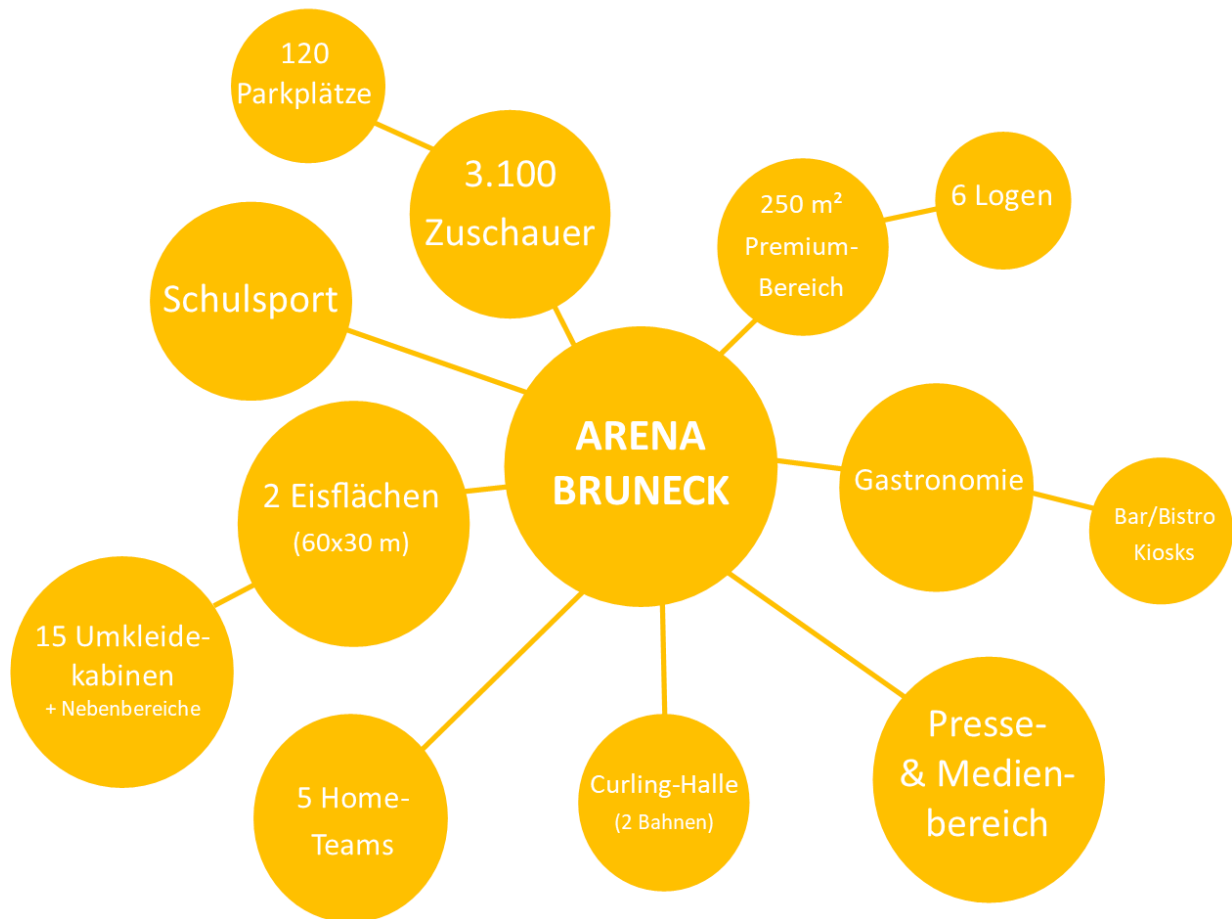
120 Parkplätze

3.100 Zuschauer

250 m² Premium-Bereich

6 Logen

Schulsport

ARENA BRUNECK

Gastronomie

Bar/Bistro Kiosks

2 Eisflächen (60x30 m)

15 Umkleidekabinen + Nebenbereiche

5 Home-Teams

Curling-Halle (2 Bahnen)

Presse- & Medienbereich